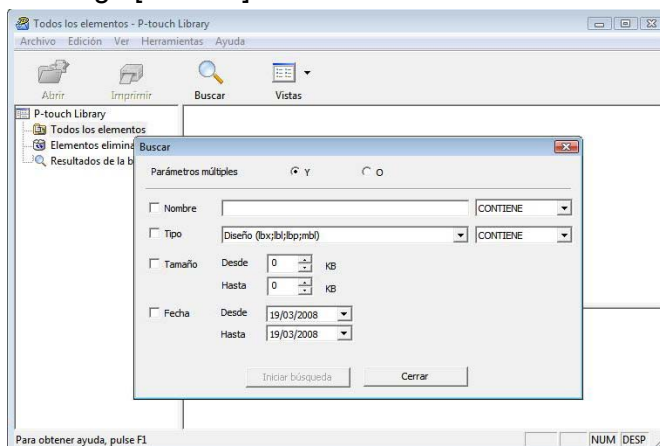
Todos los elementos - P-touch Library

Archivo Edición Ver Herramientas Ayuda

Abrir Imprimir Buscar Vistas

P-touch Library
Todos los elementos
Elementos elimina
Resultados de la b

Buscar

Parámetros múltiples Y O

Nombre CONTIENE

Tipo Diseño (lbx;lbl;lbp;mbl) CONTIENE

Tamaño Desde 0 KB
Hasta 0 KB

Fecha Desde 19/03/2008
Hasta 19/03/2008

Iniciar búsqueda Cerrar

Para obtener ayuda, pulse F1

NUM DESP